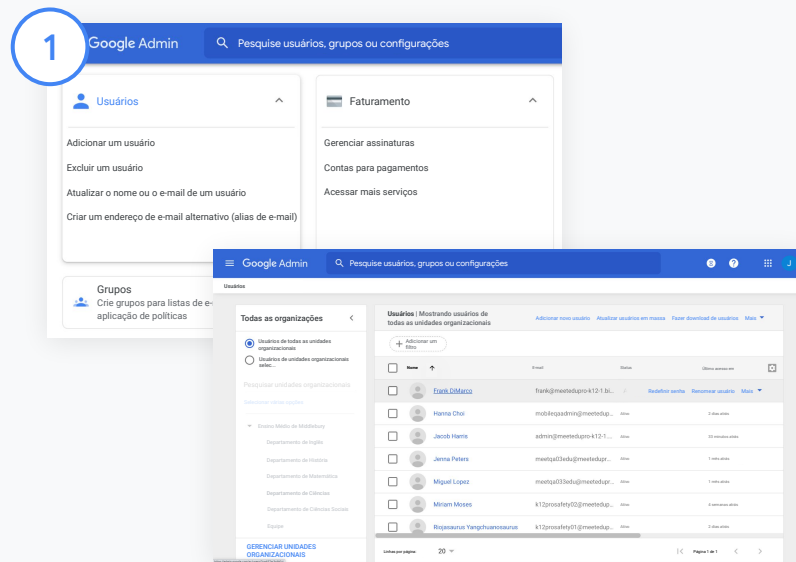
1

Google Admin

Pesquise usuários, grupos ou configurações

Usuários

Adicionar um usuário

Excluir um usuário

Atualizar o nome ou o e-mail de um usuário

Criar um endereço de e-mail alternativo (alias de e-mail)

Faturamento

Gerenciar assinaturas

Contas para pagamentos

Acessar mais serviços

Grupos

Crie grupos para listas de e-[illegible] aplicação de políticas

Google Admin

Pesquise usuários, grupos ou configurações

Usuários

Todas as organizações

Usuários de todas as unidades organizacionais

Usuários de unidades organizacionais selec...

Pesquisar unidades organizacionais

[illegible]

Ensino Médio de Middlebury

Departamento de Inglês

Departamento de História

Departamento de Matemática

Departamento de Ciências

Departamento de Ciências Sociais

Equipe

GERENCIAR UNIDADES ORGANIZACIONAIS

Usuários | Mostrando usuários de todas as unidades organizacionais

Adicionar novo usuário Atualizar usuários em massa Fazer download de usuários Mais

Adicionar um filtro

| Nome | Email | Status | Último acesso em |
|---|---|---|---|
| Frank DiMarco | frank@meetedupro-k12-1.bi... | | Redefinir senha Renomear usuário Mais |
| Hanna Choi | mobilecpadmin@meetedupr... | Ativo | 2 dias atrás |
| Jacob Harris | admin@meetedupro-k12-1... | Ativo | 20 minutos atrás |
| Jenna Peters | meetqa03edu@meetedupr... | Ativo | 1 mês atrás |
| Miguel Lopez | meetqa03edu@meetedupr... | Ativo | 1 mês atrás |
| Miriam Moses | k12prosafety02@meetedup... | Ativo | 2 semanas atrás |
| Rojasaurus Yangchuanosaurus | k12prosafety01@meetedup... | Ativo | 2 dias atrás |

Linhas por página: 20

Página 1 de 1